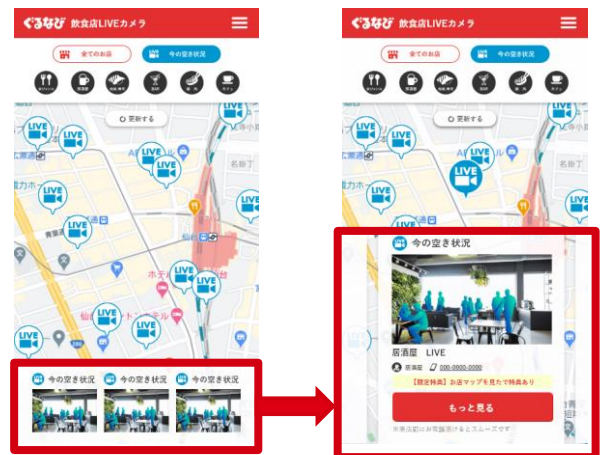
ぐるなび 飲食店LIVEカメラ

全てのお店

今の空き状況

更新する

LIVE

LIVE

LIVE

LIVE

LIVE

LIVE

LIVE

LIVE

LIVE

LIVE

LIVE

今の空き状況

今の空き状況

今の空き状況

ぐるなび 飲食店LIVEカメラ

全てのお店

今の空き状況

更新する

LIVE

LIVE

LIVE

LIVE

LIVE

今の空き状況

居酒屋 LIVE

000-0000-0000

【限定特典】お店マップを見て特典あり

もっと見る

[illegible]